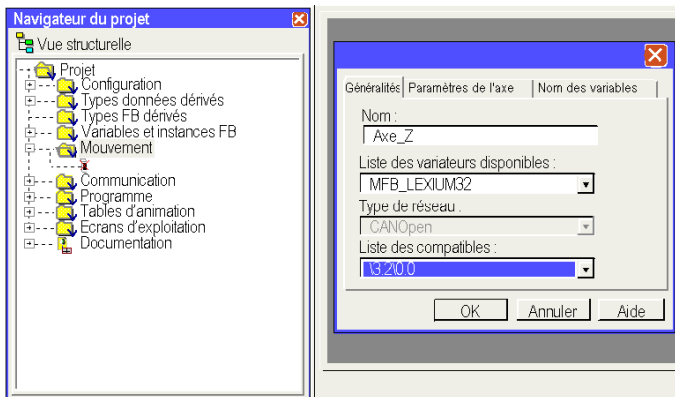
Navigateur du projet

Vue structurelle

Projet
Configuration
Types données dérivés
Types FB dérivés
Variables et instances FB
Mouvement
Communication
Programme
Tables d'animation
Ecrans d'exploitation
Documentation

Généralités | Paramètres de l'axe | Nom des variables

Nom :
Axe_Z

Liste des variateurs disponibles :
MFB_LEXIUM32

Type de réseau :
CANOpen

Liste des compatibles :
\3.2\0.0

OK | Annuler | Aide